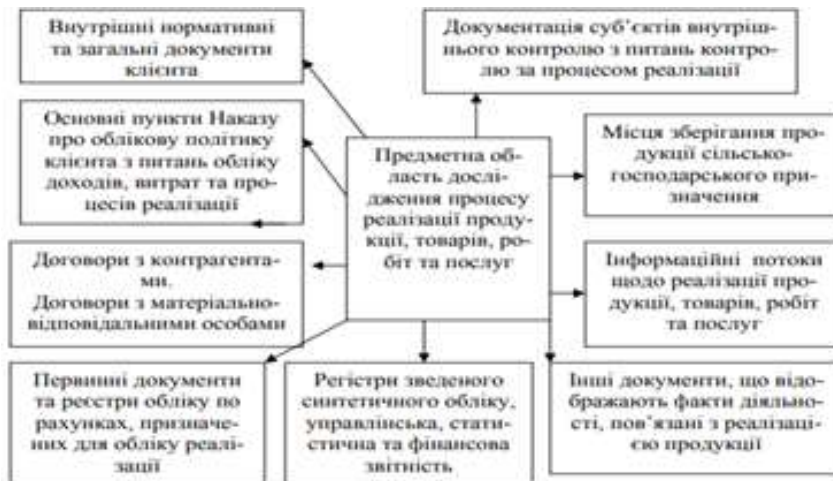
Внутрішні нормативні та загальні документи клієнта

Документація суб'єктів внутрішнього контролю з питань контролю за процесом реалізації

Основні пункти Наказу про облікову політику клієнта з питань обліку доходів, витрат та процесів реалізації

Предметна область дослідження процесу реалізації продукції, товарів, робіт та послуг

Місця зберігання продукції сільськогосподарського призначення

Договори з контрагентами, Договори з матеріально-відповідальними особами

Інформаційні потоки щодо реалізації продукції, товарів, робіт та послуг

Первинні документи та реєстри обліку по рахунках, призначених для обліку реалізації

Регістри зведеного синтетичного обліку, управлінська, статистична та фінансова звітність

Інші документи, що відображають факти діяльності, пов'язані з реалізацією продукції